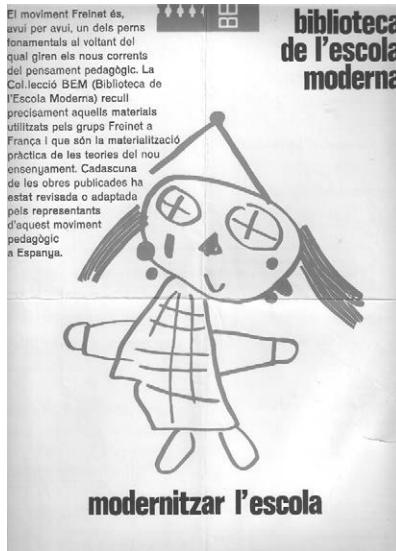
El moviment Freinet és, avui per avui, un dels perns fonamentals al voltant del qual giren els nous corrents del pensament pedagògic. La Col.lecció BEM (Biblioteca de l'Escola Moderna) recull precisament aquells materials utilitzats pels grups Freinet a França i que són la materialització pràctica de les teories del nou ensenyament. Cadascuna de les obres publicades ha estat revisada o adaptada pels representants d'aquest moviment pedagògic a Espanya.

biblioteca de l'escola moderna

modernitzar l'escola